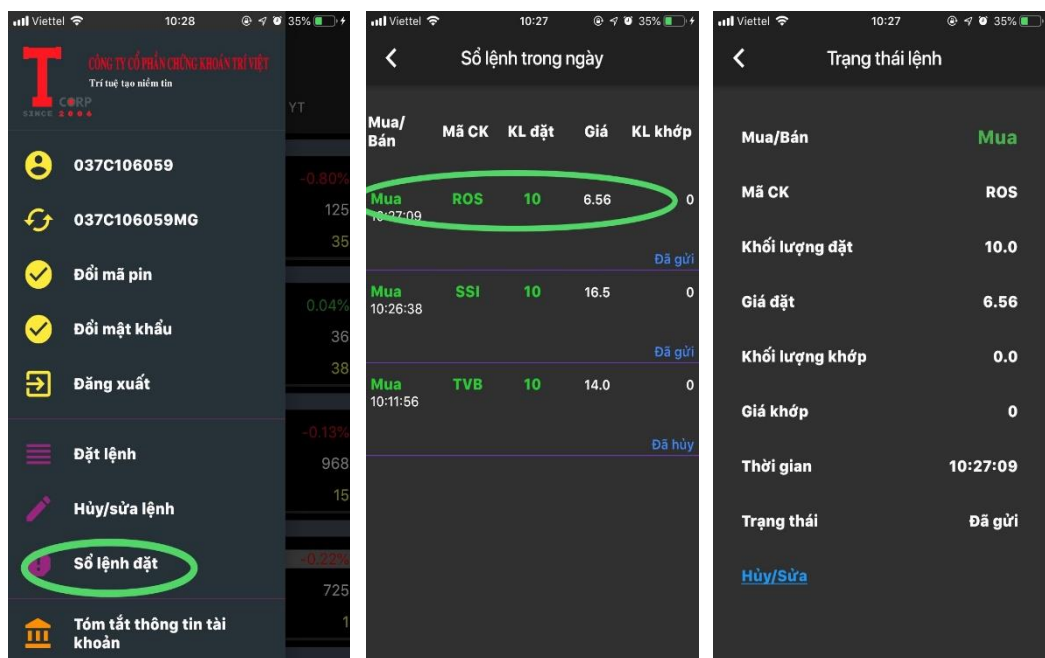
Viettel 10:28 35%

T CORP SINCE 2006

CÔNG TY CỔ PHẦN CHỨNG KHOÁN TRÍ VIỆT
Trí tuệ tạo niềm tin

YT

037C106059

037C106059MG

Đổi mã pin

Đổi mật khẩu

Đăng xuất

Đặt lệnh

Hủy/sửa lệnh

Sổ lệnh đặt

Tóm tắt thông tin tài khoản

-0.80%
125
35
0.04%
36
38
-0.13%
968
15
-0.22%
725
1

Viettel 10:27 35%

Sổ lệnh trong ngày

| Mua/Bán | Mã CK | KL đặt | Giá | KL khớp |
|---|---|---|---|---|
| Mua 10:27:09 | ROS | 10 | 6.56 | 0 |
| | | | | Đã gửi |
| Mua 10:26:38 | SSI | 10 | 16.5 | 0 |
| | | | | Đã gửi |
| Mua 10:11:56 | TVB | 10 | 14.0 | 0 |
| | | | | Đã hủy |

Viettel 10:27 35%

Trạng thái lệnh

Mua/Bán Mua

Mã CK ROS

Khối lượng đặt 10.0

Giá đặt 6.56

Khối lượng khớp 0.0

Giá khớp 0

Thời gian 10:27:09

Trạng thái Đã gửi

Hủy/Sửa